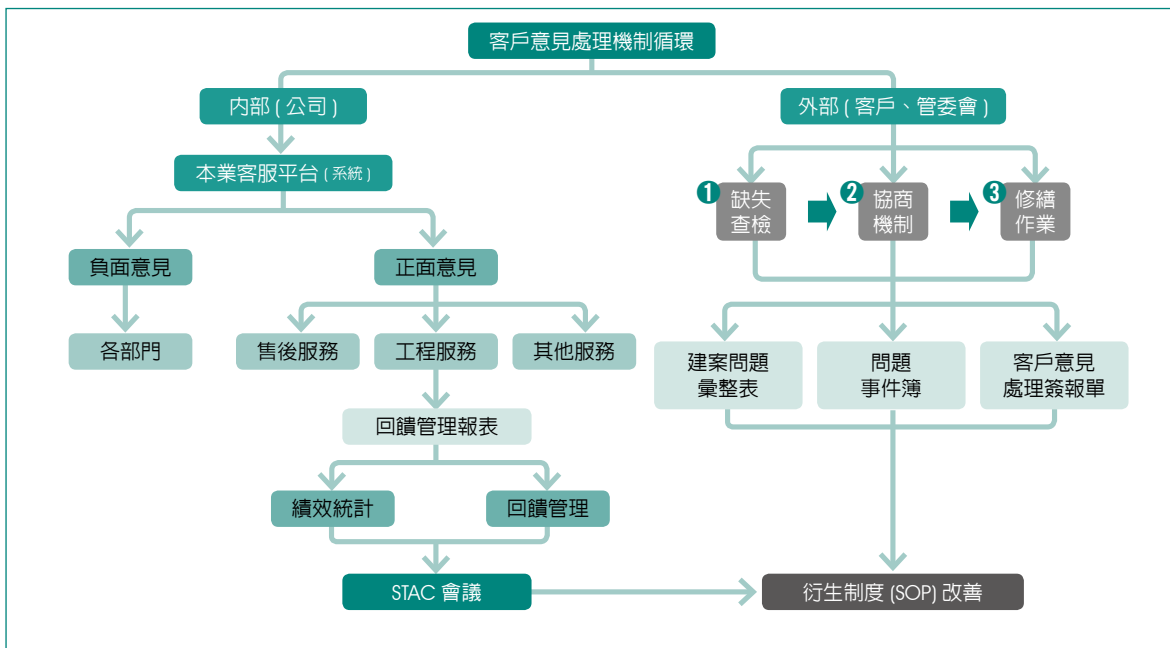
客戶意見處理機制循環

內部(公司)

本業客服平台(系統)

負面意見

各部門

正面意見

售後服務

工程服務

其他服務

回饋管理報表

績效統計

回饋管理

STAC 會議

外部(客戶、管委會)

1 缺失查檢

2 協商機制

3 修繕作業

建案問題彙整表

問題事件簿

客戶意見處理簽報單

衍生制度 (SOP) 改善